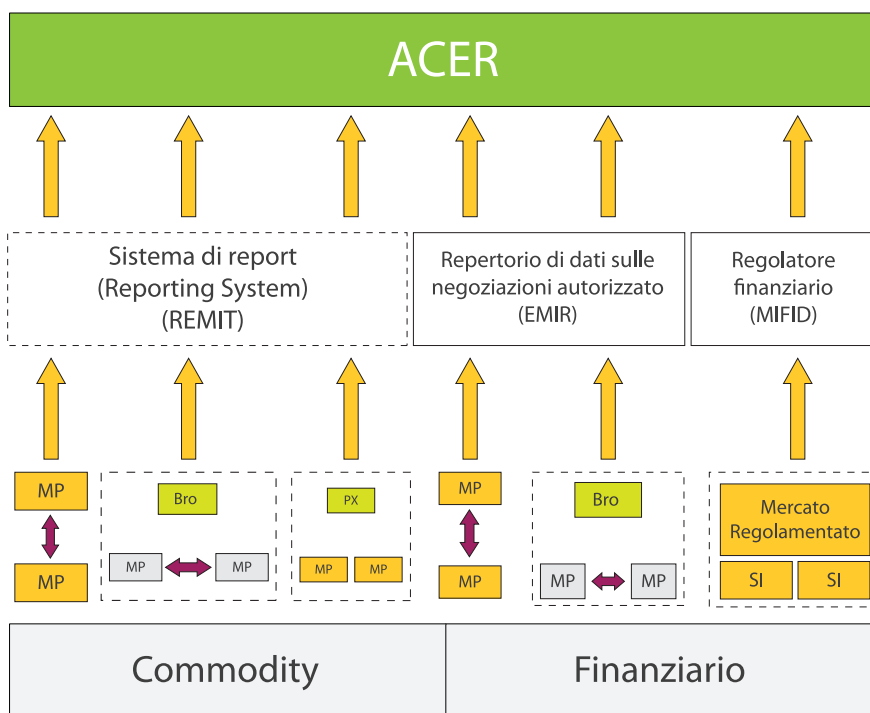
ACER

Sistema di report (Reporting System) (REMIT)

Repertorio di dati sulle negoziazioni autorizzato (EMIR)

Regolatore finanziario (MIFID)

MP

MP

Bro

MP

MP

PX

MP

MP

MP

MP

Bro

MP

MP

Mercato Regolamentato

SI

SI

Commodity

Finanziario